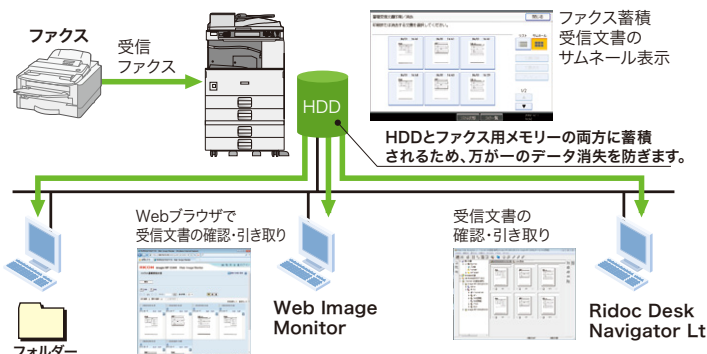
ファクス

受信
ファクス

HDD

ファクス蓄積
受信文書の
サムネール表示

HDDとファクス用メモリーの両方に蓄積されるため、万が一のデータ消失を防ぎます。

Webブラウザで
受信文書の確認・引き取り

受信文書の
確認・引き取り

フォルダー

Web Image Monitor

Ridoc Desk Navigator Lt